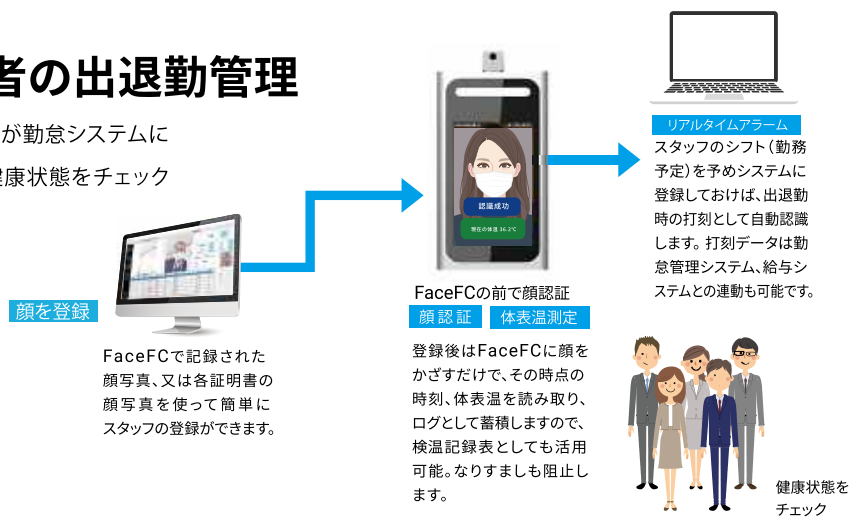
者の出退勤管理

が勤怠システムに

健康状態をチェック

顔を登録

FaceFCで記録された顔写真、又は各証明書の顔写真を使って簡単にスタッフの登録ができます。

認証成功

FaceFCの前で顔認証

顔認証　体表温測定

登録後はFaceFCに顔をかざすだけで、その時点の時刻、体表温を読み取り、ログとして蓄積しますので、検温記録表としても活用可能。なりすましも阻止します。

リアルタイムアラーム

スタッフのシフト（勤務予定）を予めシステムに登録しておけば、出退勤時の打刻として自動認識します。打刻データは勤怠管理システム、給与システムとの連動も可能です。

健康状態をチェック